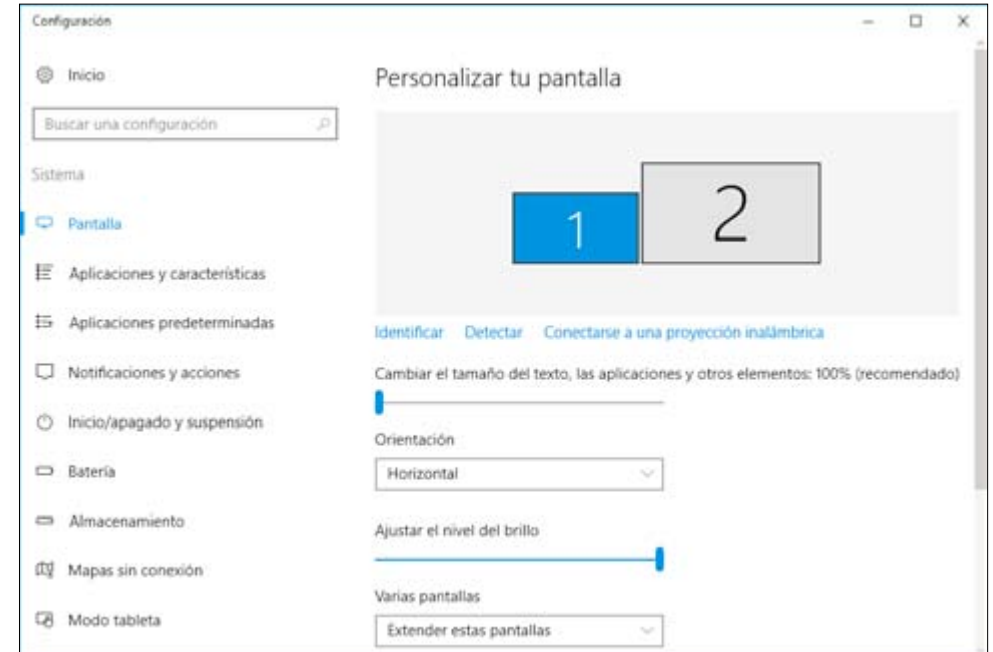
Configuración

Inicio

Buscar una configuración

Sistema

Pantalla

Aplicaciones y características

Aplicaciones predeterminadas

Notificaciones y acciones

Inicio/apagado y suspensión

Batería

Almacenamiento

Mapas sin conexión

Modo tableta

Personalizar tu pantalla

1

2

Identificar Detectar Conectarse a una proyección inalámbrica

Cambiar el tamaño del texto, las aplicaciones y otros elementos: 100% (recomendado)

Orientación

Horizontal

Ajustar el nivel del brillo

Varias pantallas

Extender estas pantallas